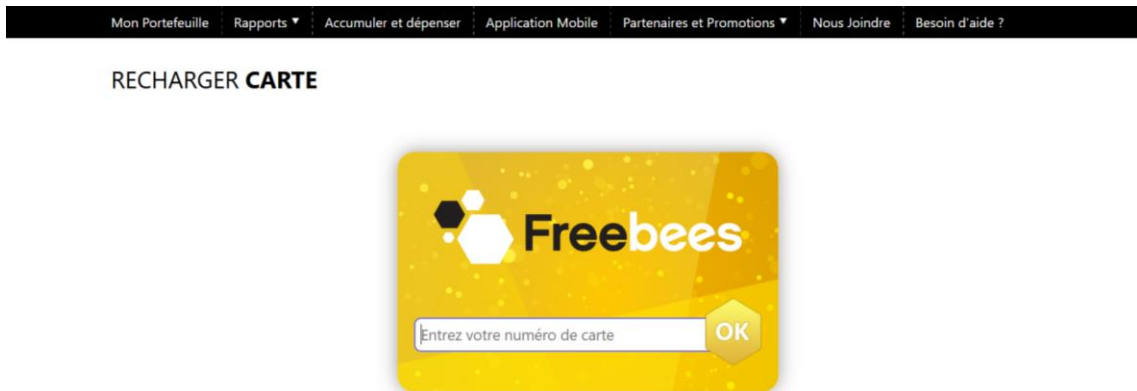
Mon Portefeuille | Rapports ▾ | Accumuler et dépenser | Application Mobile | Partenaires et Promotions ▾ | Nous Joindre | Besoin d'aide ?

RECHARGER **CARTE**

Freebees

Entrez votre numéro de carte

OK